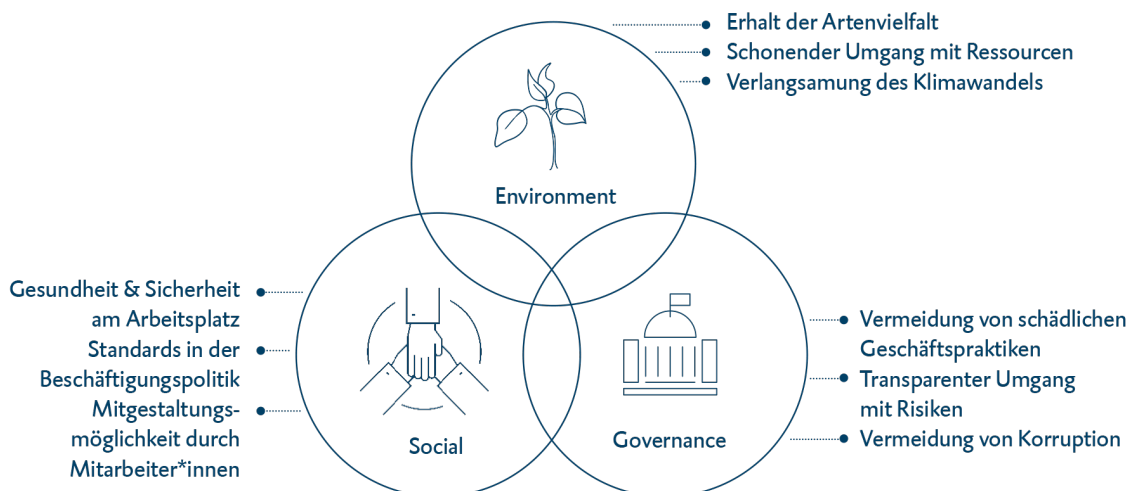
Erhalt der Artenvielfalt
Schonender Umgang mit Ressourcen
Verlangsamung des Klimawandels

Environment

Gesundheit & Sicherheit am Arbeitsplatz
Standards in der Beschäftigungspolitik
Mitgestaltungsmöglichkeit durch Mitarbeiter*innen

Social

Governance

Vermeidung von schädlichen Geschäftspraktiken
Transparenter Umgang mit Risiken
Vermeidung von Korruption